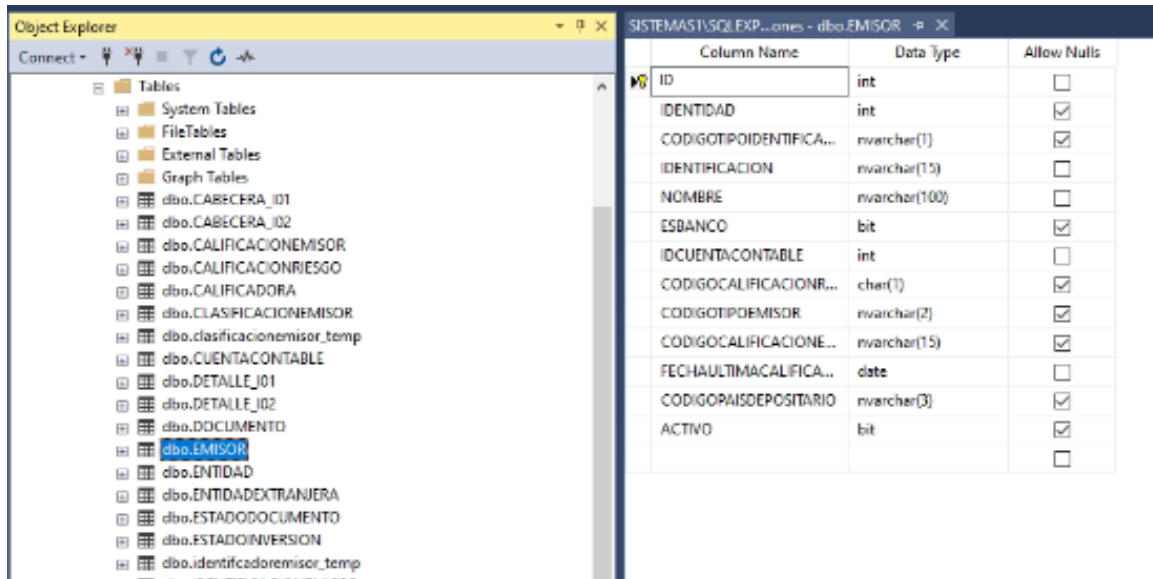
Object Explorer

Connect ▾

Tables
System Tables
FileTables
External Tables
Graph Tables
dbo.CABECERA_I01
dbo.CABECERA_I02
dbo.CALIFICACIONEMISOR
dbo.CALIFICACIONRIESGO
dbo.CALIFICADORA
dbo.CLASIFICACIONEMISOR
dbo.clasificacionemisor_temp
dbo.CUENTACONTABLE
dbo.DETALLE_I01
dbo.DETALLE_I02
dbo.DOCUMENTO
dbo.EMISOR
dbo.ENTIDAD
dbo.ENTIDADEXTRANJERA
dbo.ESTADODOCUMENTO
dbo.ESTADOINVERSION
dbo.identifcadoremisor_temp

SISTEMAS1\SQLEXP...ones - dbo.EMISOR

| Column Name | Data Type | Allow Nulls |
|---|---|---|
| ID | int | ☐ |
| IDENTIDAD | int | ☑ |
| CODIGOTIPOIDENTIFICA... | nvarchar(1) | ☑ |
| IDENTIFICACION | nvarchar(15) | ☐ |
| NOMBRE | nvarchar(100) | ☐ |
| ESBANCO | bit | ☑ |
| IDCUENTACONTABLE | int | ☐ |
| CODIGOCALIFICACIONR... | char(1) | ☑ |
| CODIGOTIPOEMISOR | nvarchar(2) | ☑ |
| CODIGOCALIFICACIONE... | nvarchar(15) | ☑ |
| FECHAULTIMACALIFICA... | date | ☐ |
| CODIGOPAISDEPOSITARIO | nvarchar(3) | ☑ |
| ACTIVO | bit | ☑ |
| | | ☐ |